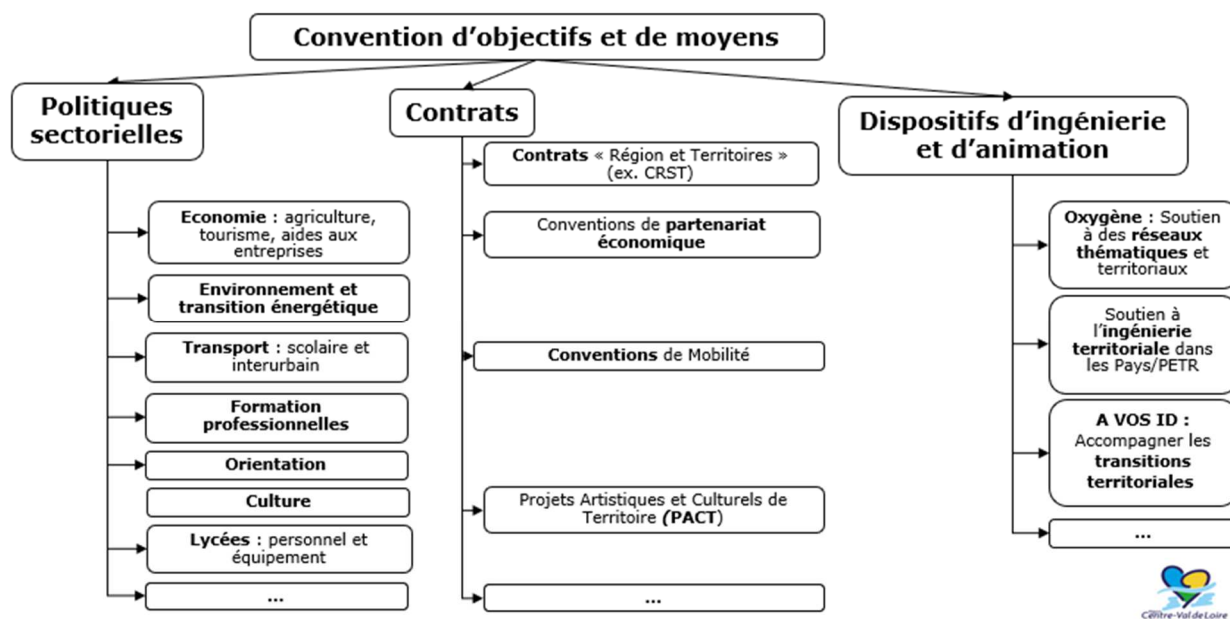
Convention d'objectifs et de moyens

Politiques sectorielles

Economie : agriculture, tourisme, aides aux entreprises

Environnement et transition énergétique

Transport : scolaire et interurbain

Formation professionnelles

Orientation

Culture

Lycées : personnel et équipement

...

Contrats

Contrats « Région et Territoires » (ex. CRST)

Conventions de partenariat économique

Conventions de Mobilité

Projets Artistiques et Culturels de Territoire (PACT)

...

Dispositifs d'ingénierie et d'animation

Oxygène : Soutien à des réseaux thématiques et territoriaux

Soutien à l'ingénierie territoriale dans les Pays/PETR

A VOS ID : Accompagner les transitions territoriales

...

Centre-Val de Loire